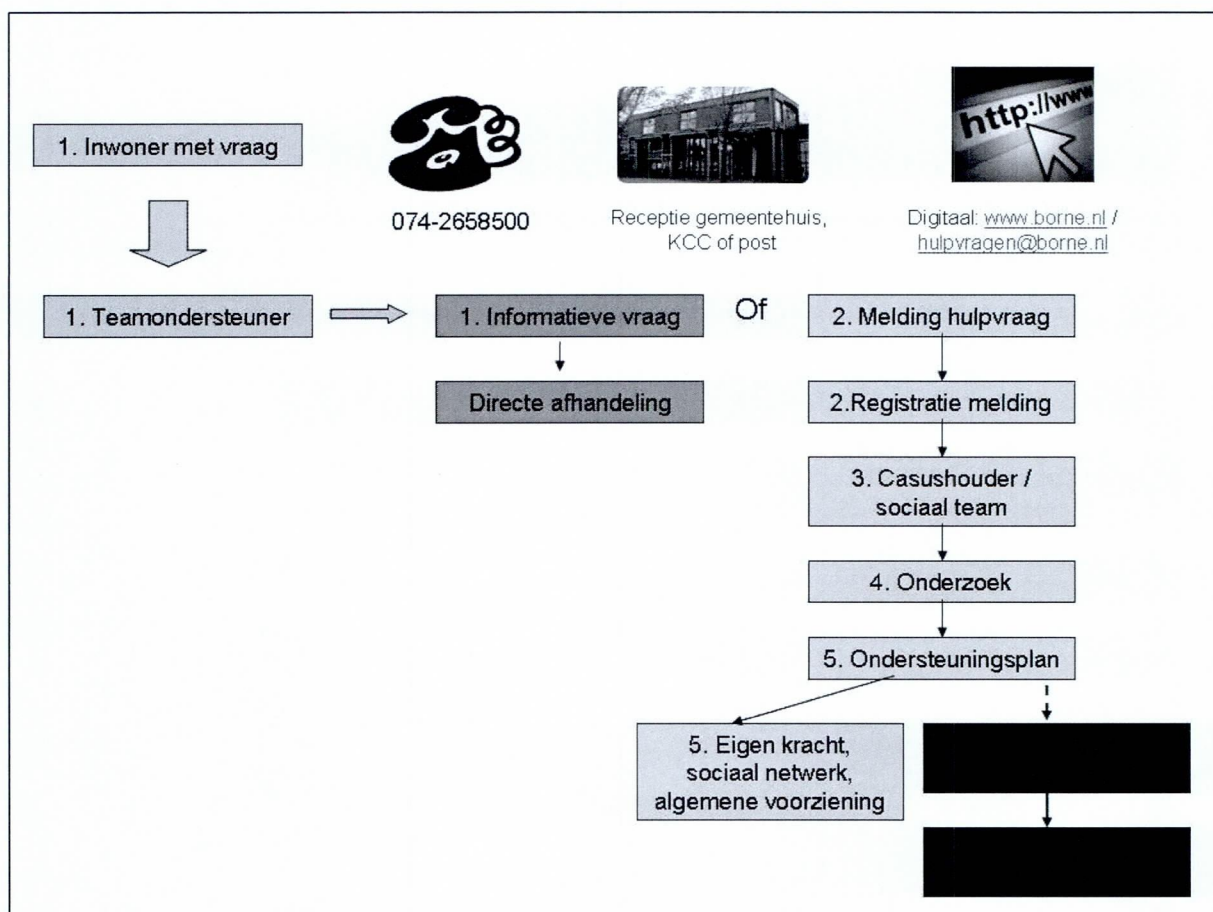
1. Inwoner met vraag

074-2658500

Receptie gemeentehuis, KCC of post

http://www

Digitaal: www.borne.nl / hulpvragen@borne.nl

1. Teamondersteuner

1. Informatieve vraag

Of

2. Melding hulpvraag

Directe afhandeling

2.Registratie melding

3. Casushouder / sociaal team

4. Onderzoek

5. Ondersteuningsplan

5. Eigen kracht, sociaal netwerk, algemene voorziening